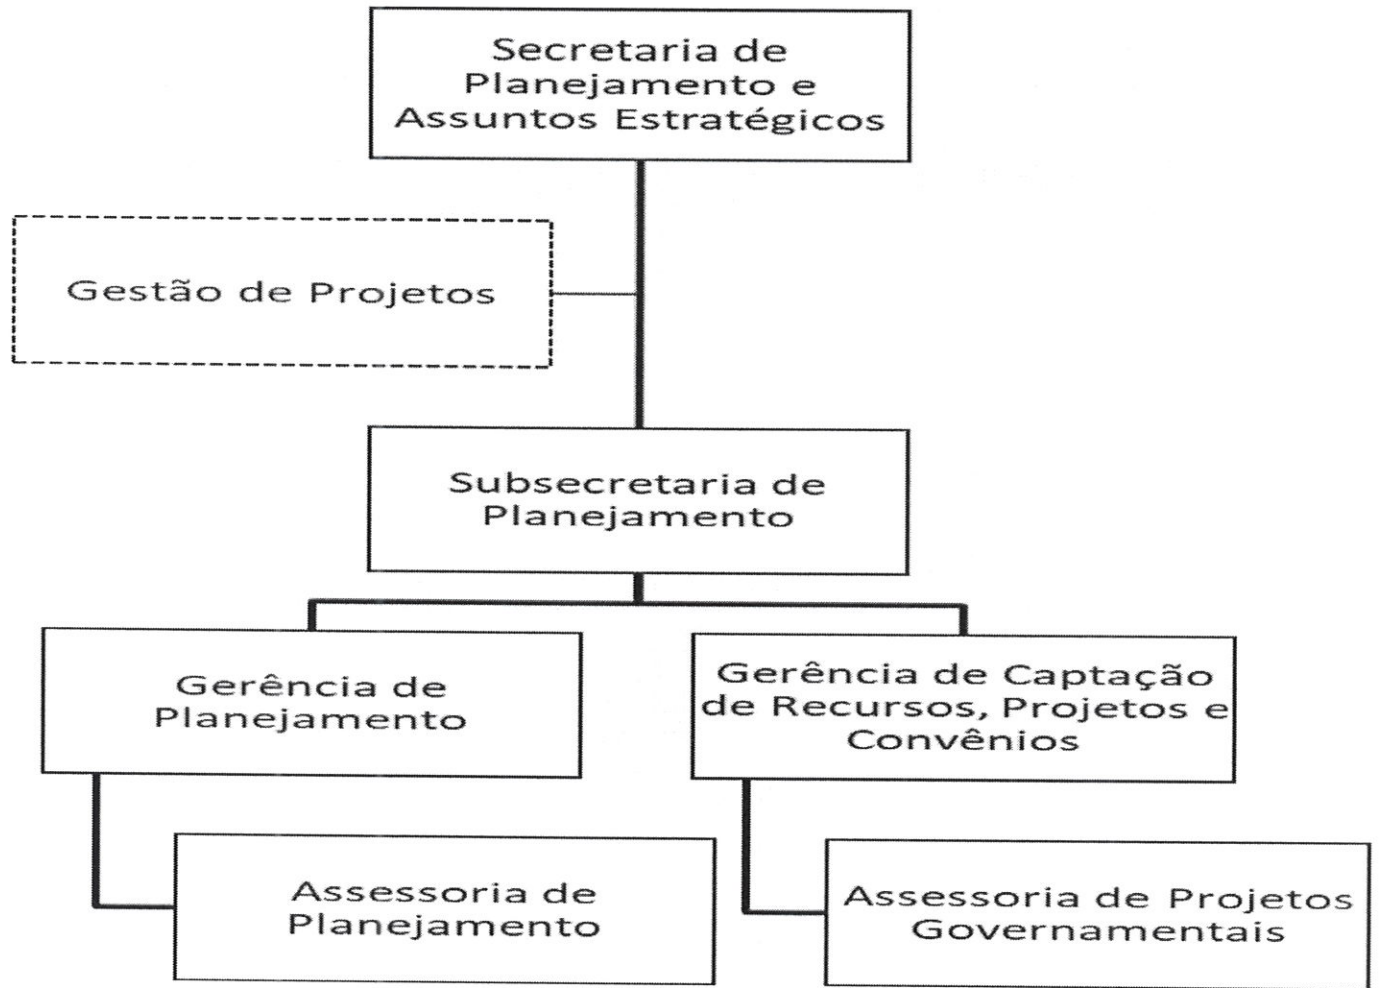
Secretaria de Planejamento e Assuntos Estratégicos

Gestão de Projetos

Subsecretaria de Planejamento

Gerência de Planejamento

Gerência de Captação de Recursos, Projetos e Convênios

Assessoria de Planejamento

Assessoria de Projetos Governamentais